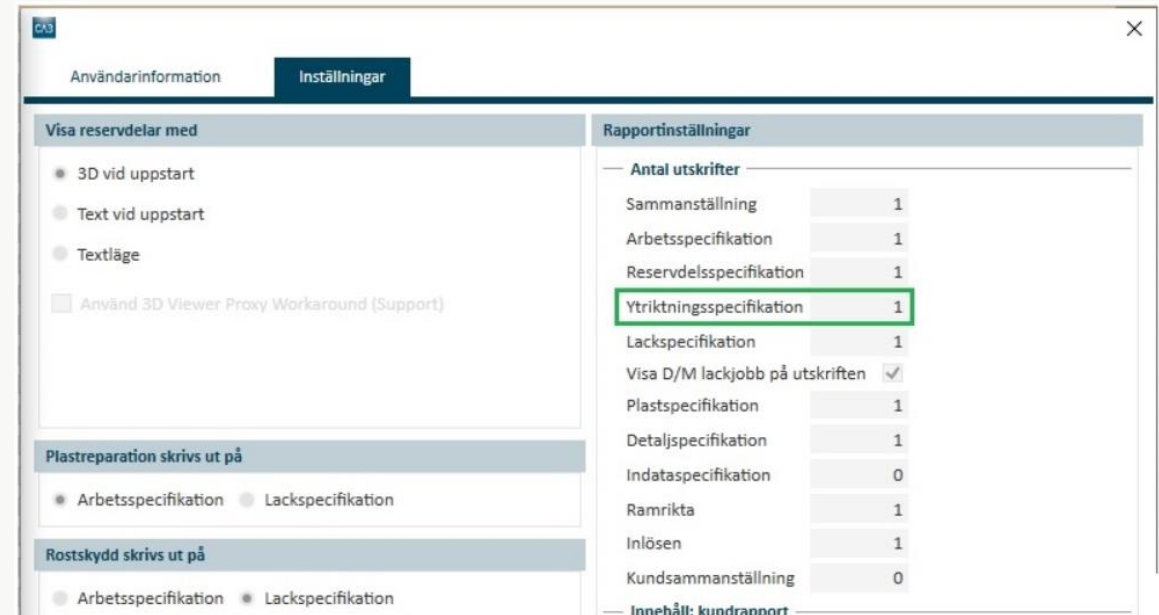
CAB

Användarinformation
Inställningar

Visa reservdelar med

3D vid uppstart

Text vid uppstart

Textläge

Använd 3D Viewer Proxy Workaround (Support)

Plastreparation skrivs ut på

Arbetsspecifikation
Lackspecifikation

Rostskydd skrivs ut på

Arbetsspecifikation
Lackspecifikation

Rapportinställningar

Antal utskrifter

| | |
|---|---|
| Sammanställning | 1 |
| Arbetsspecifikation | 1 |
| Reservdelsspecifikation | 1 |
| Ytriktningsspecifikation | 1 |
| Lackspecifikation | 1 |
| Visa D/M lackjobb på utskriften | ✓ |
| Plastspecifikation | 1 |
| Detaljspecifikation | 1 |
| Indataspecifikation | 0 |
| Ramrikta | 1 |
| Inlösen | 1 |
| Kundsammanställning | 0 |

Innehåll: kundrapport